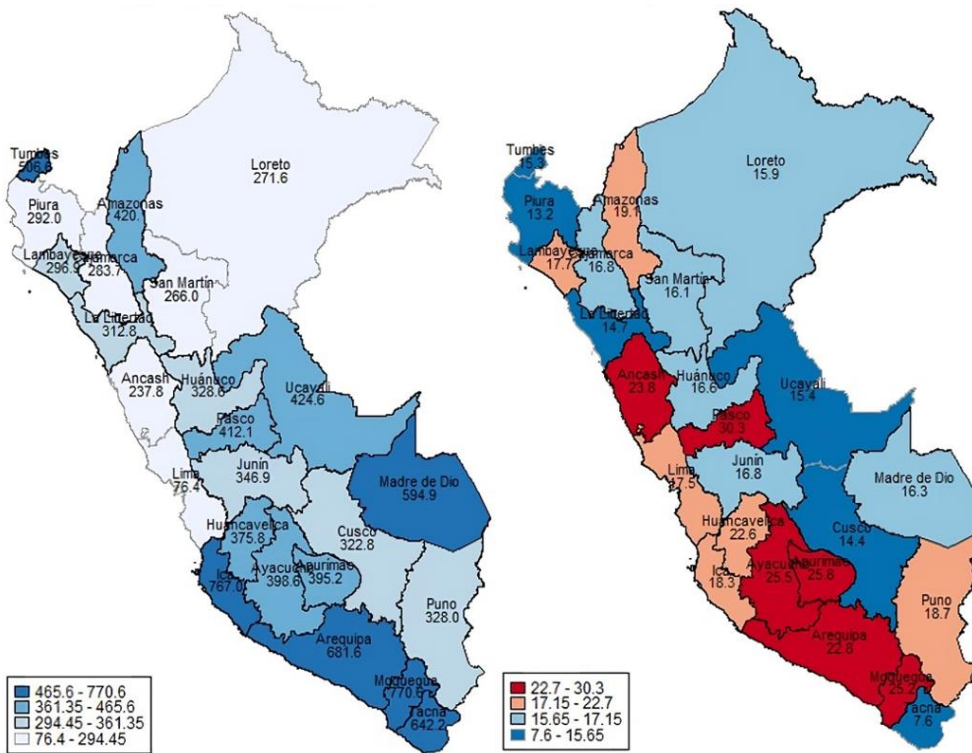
Tumbes
506.8

Piura
292.0

Amazonas
420.

Lambayeque
296.

Cajamarca
283.7

Loreto
271.6

San Martín
266.0

La Libertad
312.8

Ancash
237.8

Huánuco
328.

Ucayali
424.6

Pasco
412.1

Lima
76.4

Junín
346.9

Madre de Dio
594.9

Huancavelica
375.8

Cusco
322.8

Ica
767.0

Ayacucho
398.6

Apurimac
395.2

Puno
328.0

Arequipa
681.6

Moquegua
770.6

Tacna
642.2

465.6 - 770.6
361.35 - 465.6
294.45 - 361.35
76.4 - 294.45

Tumbes
15.3

Piura
13.2

Amazonas
19.1

Loreto
15.9

Lambayeque
17.7

Cajamarca
16.8

San Martín
16.1

La Libertad
14.7

Ancash
23.8

Huánuco
16.6

Ucayali
15.4

Pasco
30.3

Lima
17.5

Junín
16.8

Madre de Dio
16.3

Huancavelica
22.6

Cusco
14.4

Ica
18.3

Ayacucho
25.5

Apurimac
25.8

Puno
18.7

Arequipa
22.8

Moquegua
25.2

Tacna
7.6

22.7 - 30.3
17.15 - 22.7
15.65 - 17.15
7.6 - 15.65